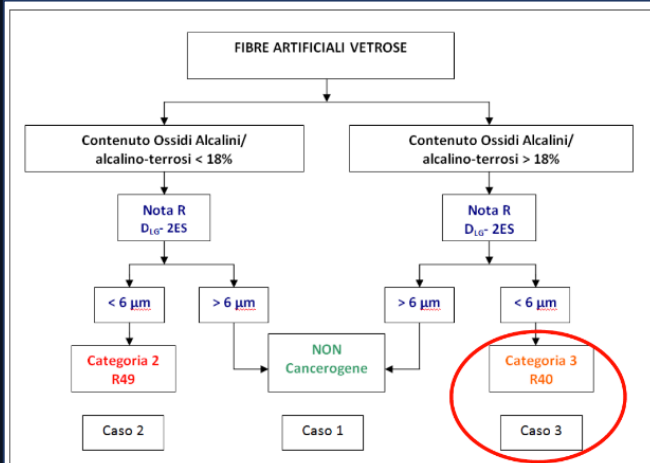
FIBRE ARTIFICIALI VETROSE

Contenuto Ossidi Alcalini/ alcalino-terrosi < 18%

Contenuto Ossidi Alcalini/ alcalino-terrosi > 18%

Nota R $D_{LG}$- 2ES

Nota R $D_{LG}$- 2ES

< 6 μm

> 6 μm

> 6 μm

< 6 μm

Categoria 2 R49

NON Cancerogene

Categoria 3 R40

Caso 2

Caso 1

Caso 3